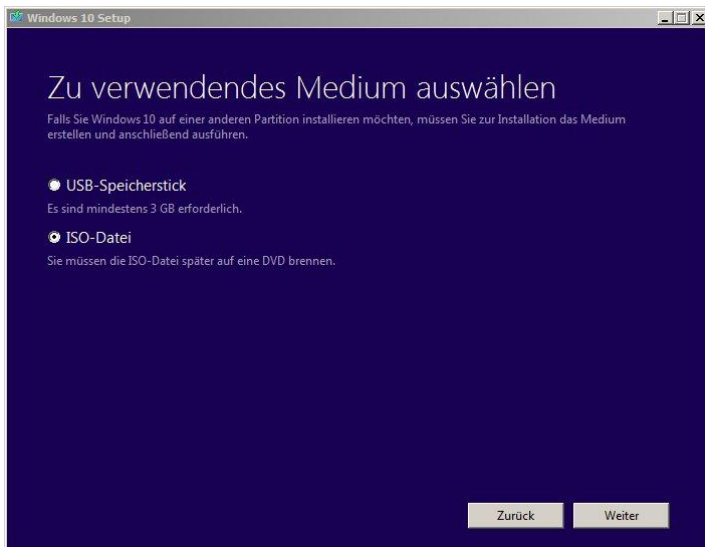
Windows 10 Setup

Zu verwendendes Medium auswählen

Falls Sie Windows 10 auf einer anderen Partition installieren möchten, müssen Sie zur Installation das Medium erstellen und anschließend ausführen.

USB-Speicherstick
Es sind mindestens 3 GB erforderlich.

ISO-Datei
Sie müssen die ISO-Datei später auf eine DVD brennen.

Zurück
Weiter